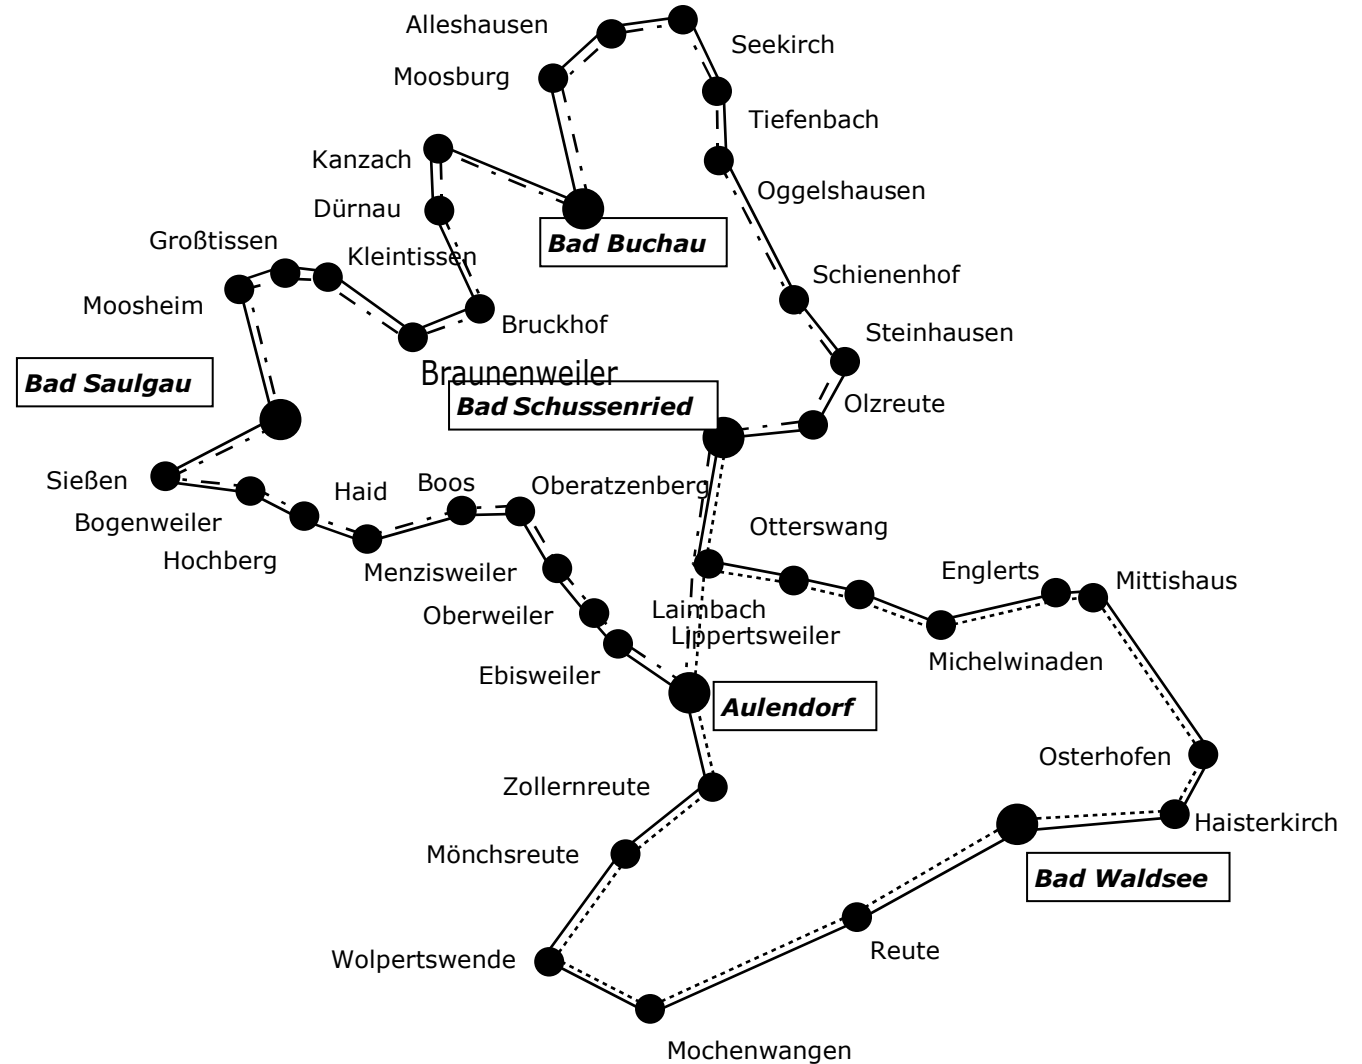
Alleshausen
Seekirch
Moosburg
Tiefenbach
Kanzach
Oggelshausen
Dürnau
Bad Buchau
Großtissen
Kleintissen
Schienenhof
Moosheim
Bruckhof
Steinhausen
Braunenweiler
Bad Saulgau
Bad Schussenried
Olzreute
Sießen
Haid
Boos
Oberatzenberg
Bogenweiler
Otterswang
Hochberg
Menzisweiler
Englerts
Mittishaus
Oberweiler
Laimbach
Lippertsweiler
Michelwinaden
Ebisweiler
Aulendorf
Osterhofen
Zollernreute
Haisterkirch
Mönchsreute
Bad Waldsee
Reute
Wolpertswende
Mochenwangen